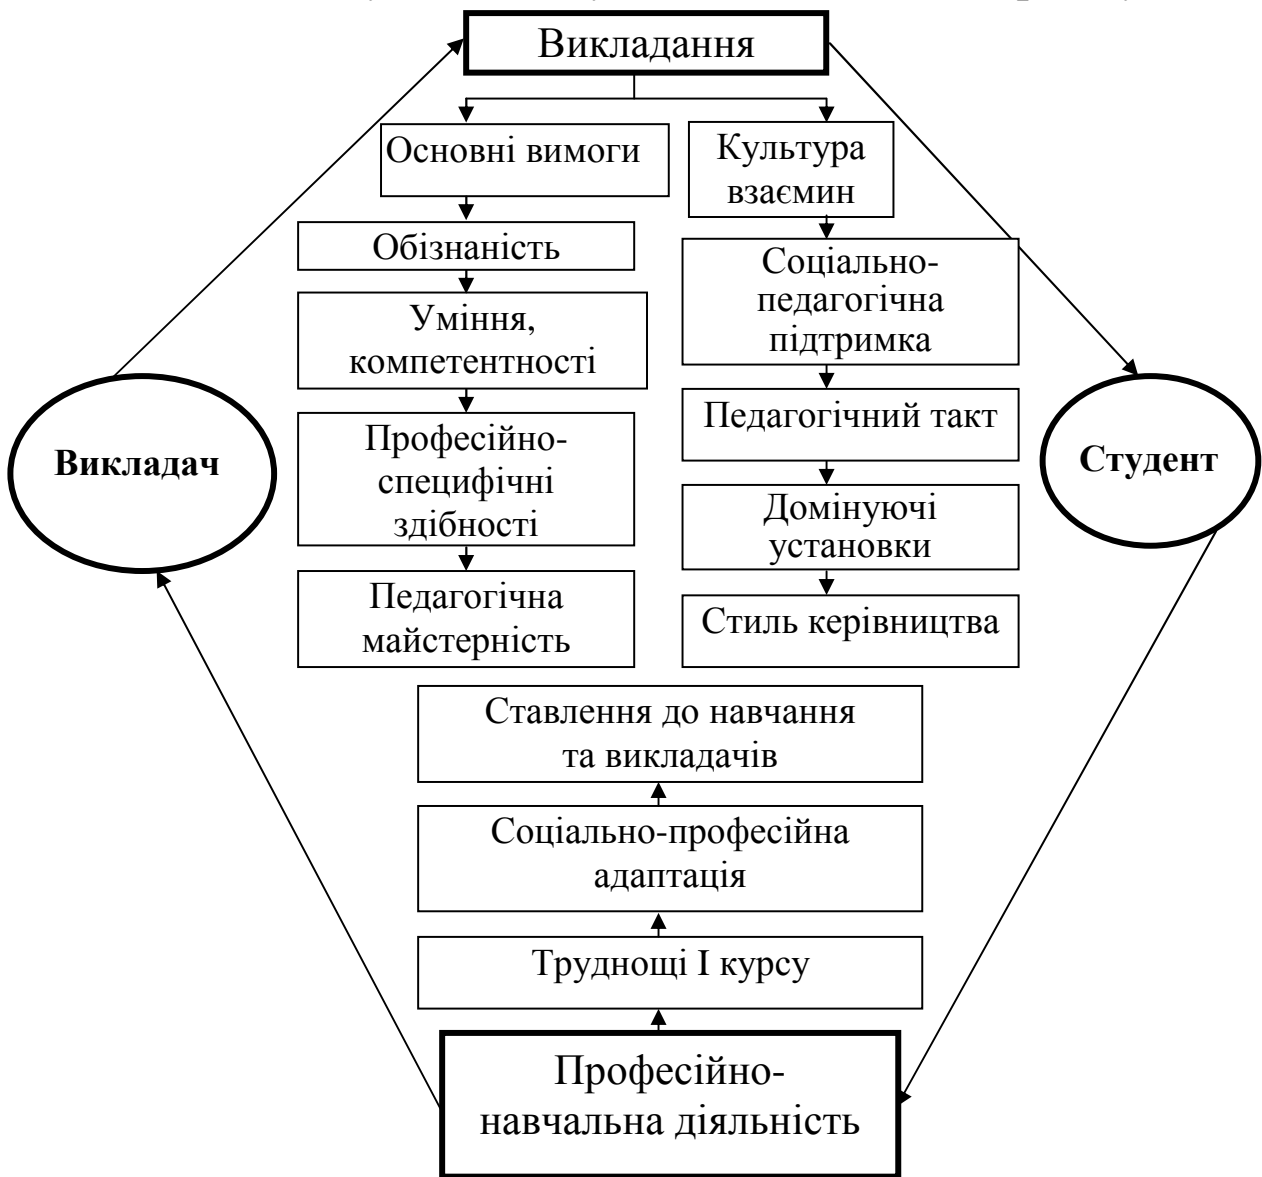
Викладання

Основні вимоги

Обізнаність

Уміння, компетентності

Професійно-специфічні здібності

Педагогічна майстерність

Культура взаємин

Соціально-педагогічна підтримка

Педагогічний такт

Домінуючі установки

Стиль керівництва

Викладач

Студент

Ставлення до навчання та викладачів

Соціально-професійна адаптація

Труднощі І курсу

Професійно-навчальна діяльність